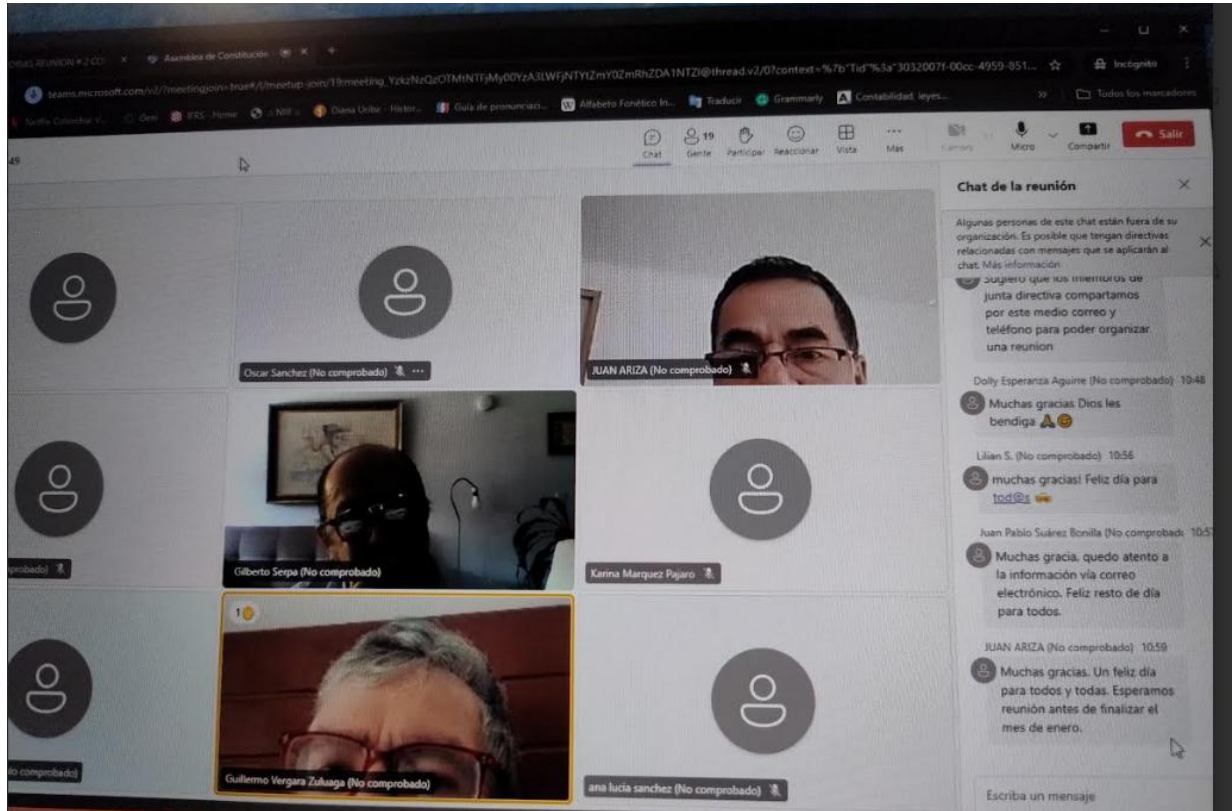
Asamblea de Constitución

teams.microsoft.com/v2/?meetingjoin=true#/l/meetup-join/19:meeting_YzkzNzQzOTMtNTFjMy00YzA3LWFjNTYtZmY0ZmRhZDA1NTZl@thread.v2/0?context=%7b"Tid"%3a"3032007f-00cc-4959-851...

Incógnito

Guía de pronunciaci... Alfabeto Fonético In... Traducir Grammarly Contabilidad, leyes...

Todos los marcadores

Chat 19 Gente Participar Reaccionar Vista Más Cámara Micro Compartir Salir

Chat de la reunión

Algunas personas de este chat están fuera de su organización. Es posible que tengan directivas relacionadas con mensajes que se aplicarán al chat. Más información

Sugiero que los miembros de junta directiva compartamos por este medio correo y teléfono para poder organizar una reunion

Dolly Esperanza Aguirre (No comprobado) 10:48
Muchas gracias Dios les bendiga

Lilian S. (No comprobado) 10:56
muchas gracias! Feliz día para tod@s

Juan Pablo Suárez Bonilla (No comprobado) 10:57
Muchas gracia, quedo atento a la información vía correo electrónico. Feliz resto de día para todos.

JUAN ARIZA (No comprobado) 10:59
Muchas gracias. Un feliz dia para todos y todas. Esperamos reunión antes de finalizar el mes de enero.

Escriba un mensaje

Oscar Sanchez (No comprobado)
JUAN ARIZA (No comprobado)
Gilberto Serpa (No comprobado)
Karina Marquez Pajaro
Guillermo Vergara Zuluaga (No comprobado)
ana lucia sanchez (No comprobado)